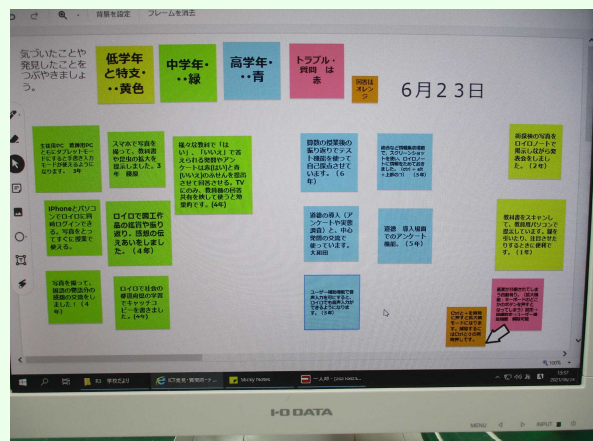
背景を設定　フレームを消去

気づいたことや発見したことをつぶやきましょう。

低学年と特支・・黄色

中学年・・緑

高学年・・青

トラブル・質問 は赤

回答は オレンジ

６月２３日

生徒用PC 教師用PC どちらもタブレットモードにすると手書き入力モードが使えるようになります。 3年

スマホで写真を撮って、教科書や生徒の紙ノートの拡大を提示しました。3年 篠原

様々な数値（はい、いいえ）で答えられる簡単なアンケートは書き込みとか（いいえ）のふせんを提示させて回答させる。TVにのめ、教師側の回答共有を使って余った時間を有効利用す。（4年）

iPhoneとパソコンでロイロに同時ログインできる。写真をとってすぐに授業で使える。

ロイロで調工作品の提出や振り返り。感想の伝え合いをしました。（4年）

写真を撮って、建設の構造外の掲示の交流をしました！（4年）

ロイロで社会の学習時間の学習でキャッチコピーを書きました。（4年）

算数の授業後の振り返りでテスト機能を使って自己採点させています。（6年）

過去の授業を活用して理科の実験を、スクリーンショットを使い、ロイロノートに視聴を名前で適用させたい。（6年）

遊戯の導入（アンケートや実習遊戯）と、中心発問の交流で使っています。大前田

遊戯　導入場面でのアンケート機能。（5年）

ユーザー補助機能で提示した授業で共有しているロイロで全画面入力が表示するようになりました。（5年）

前回休業の写真をロイロノートで見示しながら発表会をしました。（2年）

教科書をスキャンして、教師用パソコンで提示しています。線を引いたり、注目させたりすることに便利です。（1年）

［illegible］

Chrome［illegible］

100%

INPUT

I-O DATA